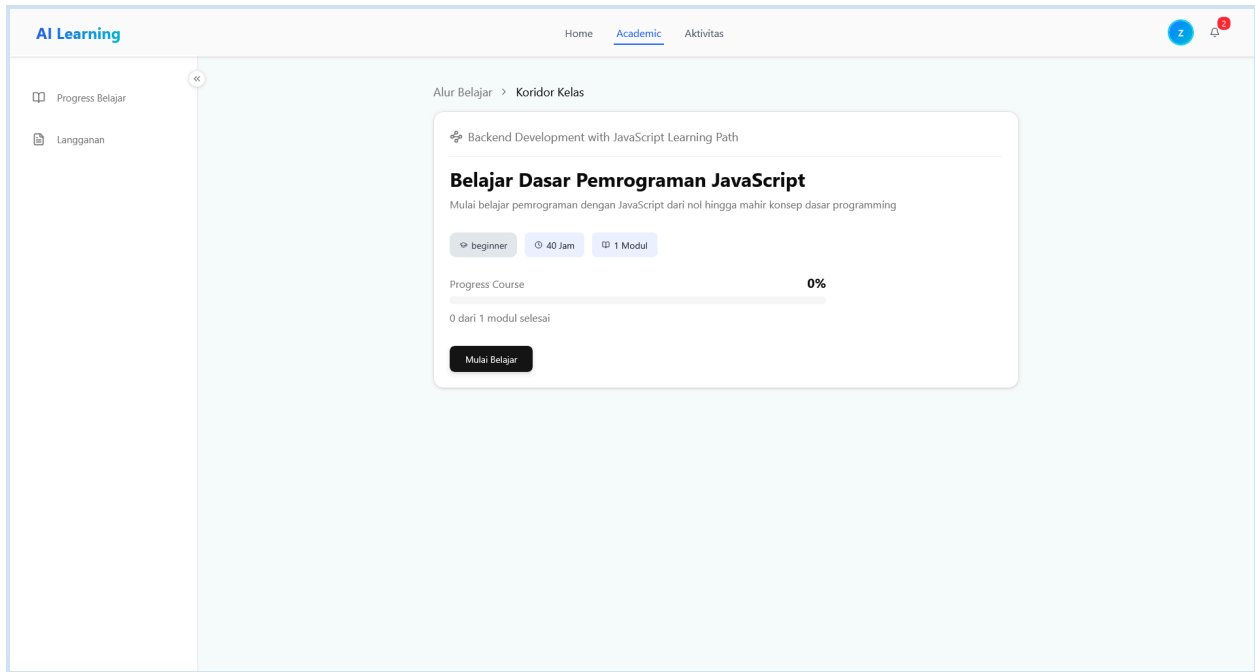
AI Learning

Home Academic Aktivitas

Z 2

«

Progress Belajar

Langganan

Alur Belajar > Koridor Kelas

Backend Development with JavaScript Learning Path

Belajar Dasar Pemrograman JavaScript

Mulai belajar pemrograman dengan JavaScript dari nol hingga mahir konsep dasar programming

beginner 40 Jam 1 Modul

Progress Course 0%

0 dari 1 modul selesai

Mulai Belajar